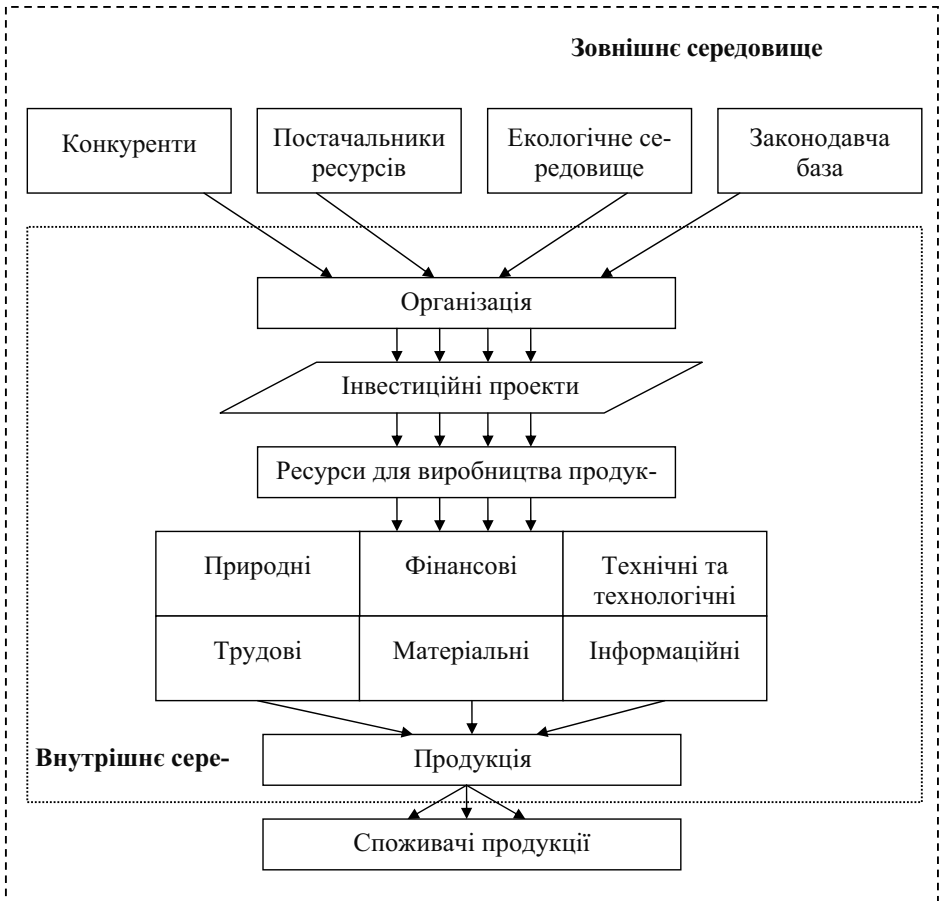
Зовнішнє середовище

Конкуренти

Постачальники ресурсів

Екологічне середовище

Законодавча база

Організація

Інвестиційні проекти

Ресурси для виробництва продук-

| Природні | Фінансові | Технічні та технологічні |
|---|---|---|
| Трудові | Матеріальні | Інформаційні |

Внутрішнє сере-

Продукція

Споживачі продукції